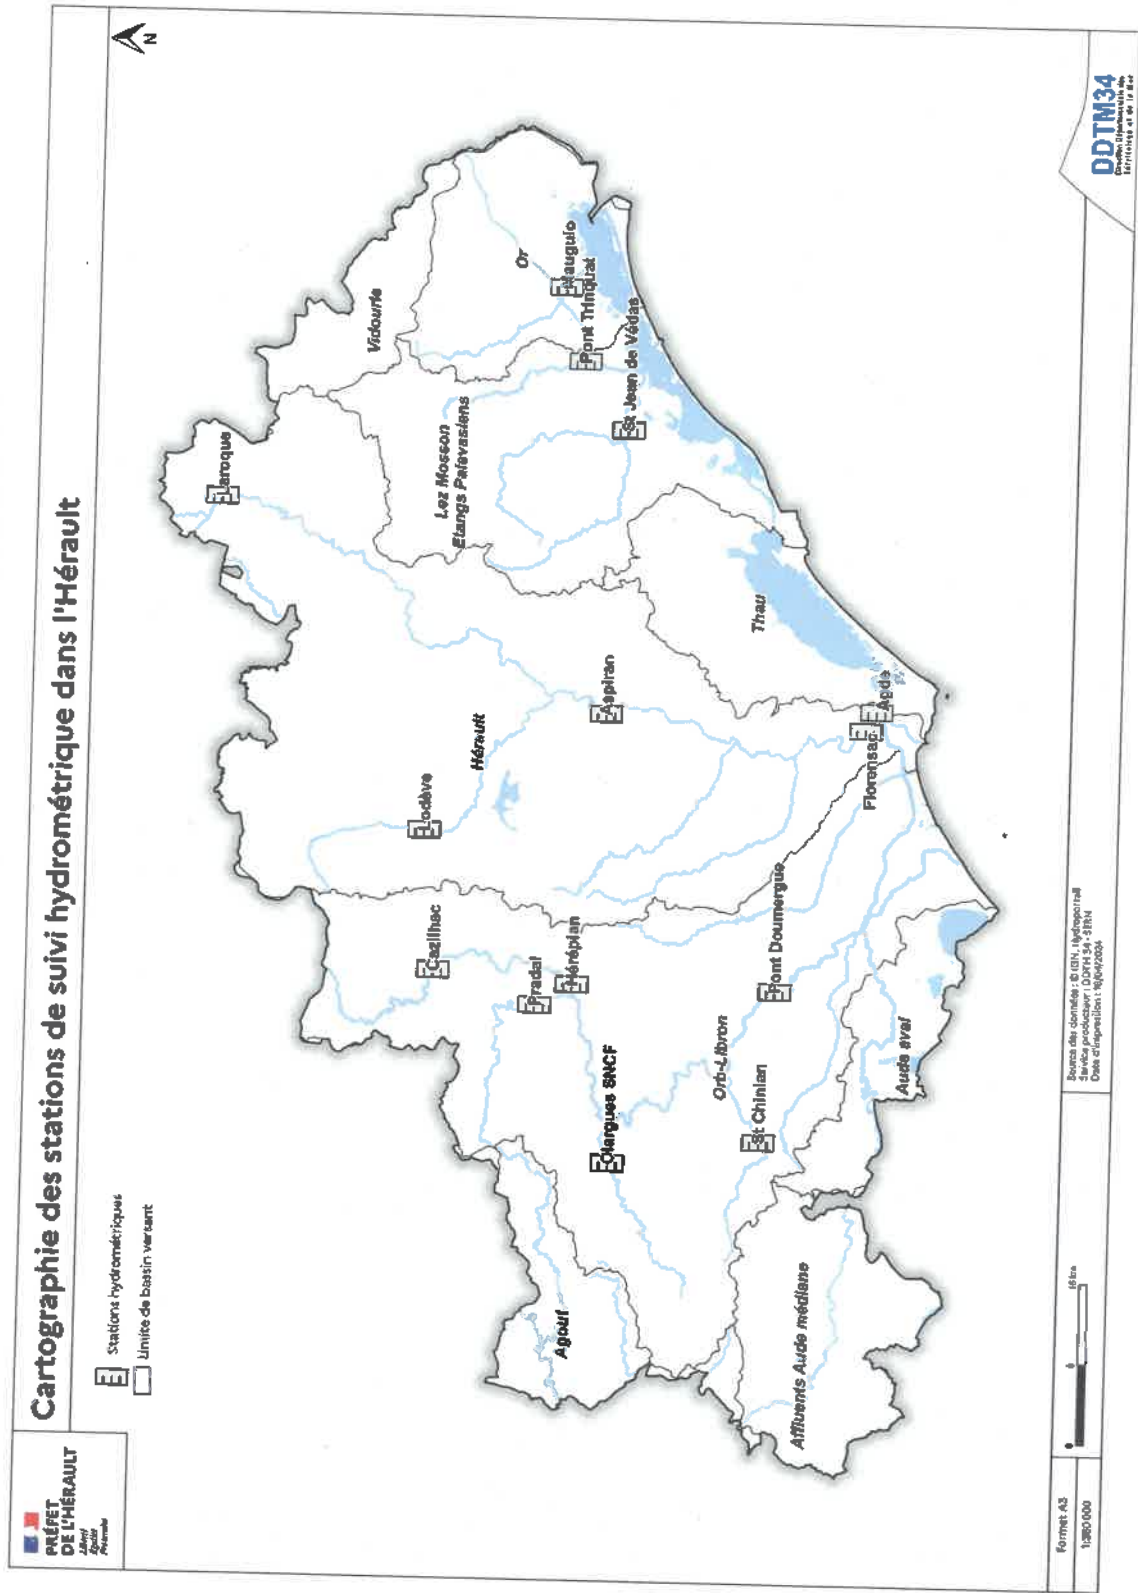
PRÉFET DE L'HÉRAULT
Liberté
Égalité
Fraternité

Cartographie des stations de suivi hydrométrique dans l'Hérault

Stations hydrométriques
Limite de bassin versant

N

Vidourle
Or
Mauguio
Pont Trinquat
St Jean de Védas
Lez Mosson Etangs Palavasiens
Laroque
Thau
Aspiran
Hérault
Lodève
Agde
Florensac
Ceilhac
Pradal
Hérépian
Pont Doumergue
Olargues SNCF
Orb-Libron
St Chinian
Aude aval
Agout
Affluents Aude médiane

Source des données : © IGN ; Hydroportail
Service producteur : DDTM 34 - SERN
Date d'impression : 10/04/2024

Format A3
1:350000

DDTM34
Direction Départementale des Territoires et de la Mer